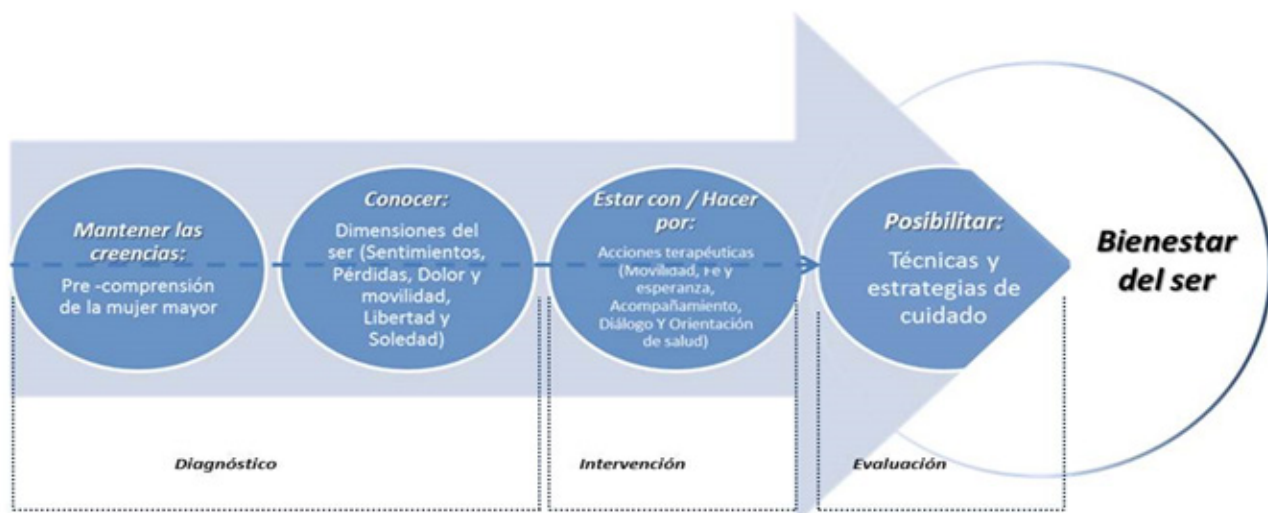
Mantener las creencias:
Pre -comprensión de la mujer mayor

Conocer:
Dimensiones del ser (Sentimientos, Pérdidas, Dolor y movilidad, Libertad y Soledad)

Estar con / Hacer por:
Acciones terapéuticas (Movilidad, Fe y esperanza, Acompañamiento, Diálogo Y Orientación de salud)

Posibilitar:
Técnicas y estrategias de cuidado

Bienestar del ser

Diagnóstico

Intervención

Evaluación